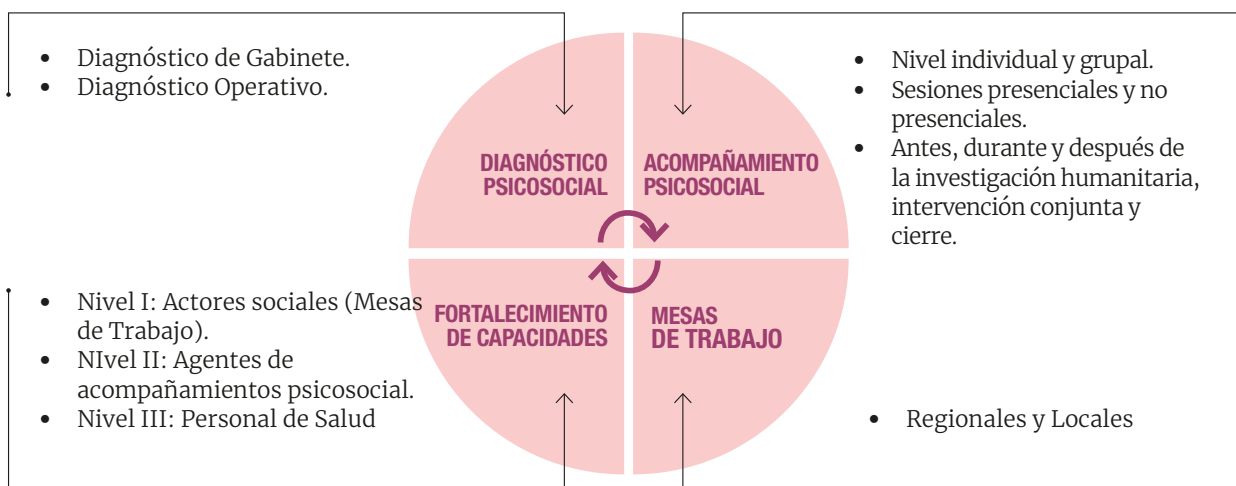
- Diagnóstico de Gabinete.
- Diagnóstico Operativo.

DIAGNÓSTICO PSICOSOCIAL

ACOMPAÑAMIENTO PSICOSOCIAL

- Nivel individual y grupal.
- Sesiones presenciales y no presenciales.
- Antes, durante y después de la investigación humanitaria, intervención conjunta y cierre.

- Nivel I: Actores sociales (Mesas de Trabajo).
- NIvel II: Agentes de acompañamientos psicosocial.
- Nivel III: Personal de Salud

FORTALECIMIENTO DE CAPACIDADES

MESAS DE TRABAJO

- Regionales y Locales